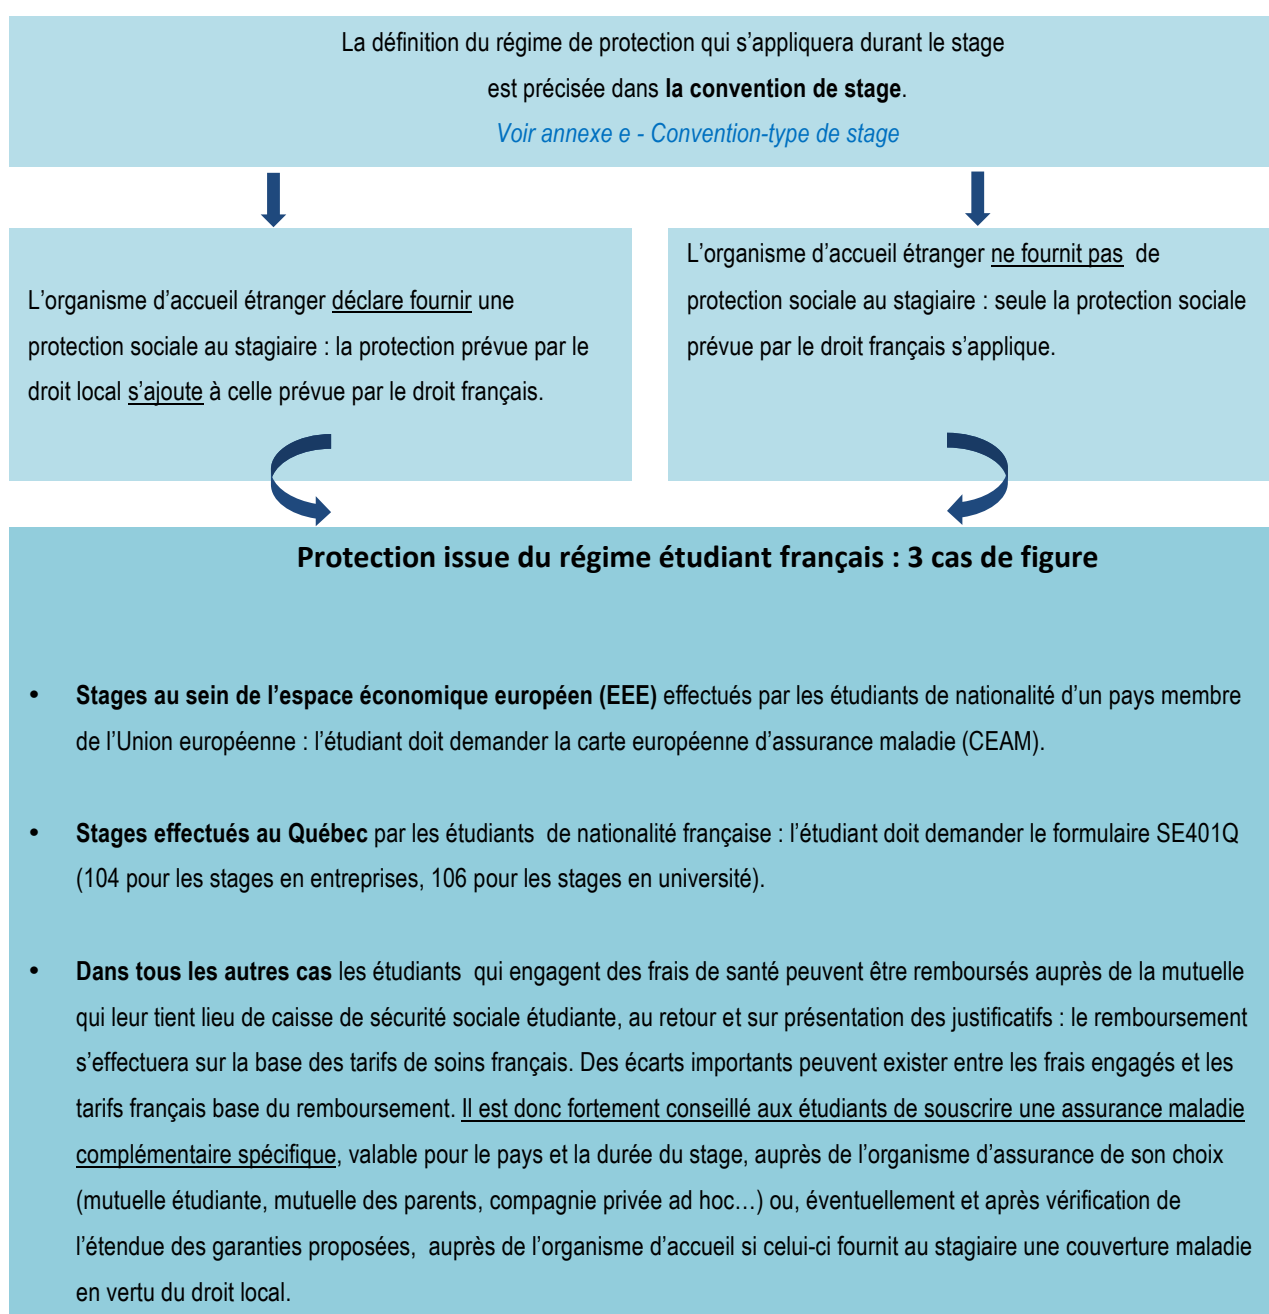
La définition du régime de protection qui s'appliquera durant le stage est précisée dans **la convention de stage**.

*Voir annexe e - Convention-type de stage*

L'organisme d'accueil étranger déclare fournir une protection sociale au stagiaire : la protection prévue par le droit local s'ajoute à celle prévue par le droit français.

L'organisme d'accueil étranger ne fournit pas de protection sociale au stagiaire : seule la protection sociale prévue par le droit français s'applique.

**Protection issue du régime étudiant français : 3 cas de figure**

• **Stages au sein de l'espace économique européen (EEE)** effectués par les étudiants de nationalité d'un pays membre de l'Union européenne : l'étudiant doit demander la carte européenne d'assurance maladie (CEAM).

• **Stages effectués au Québec** par les étudiants de nationalité française : l'étudiant doit demander le formulaire SE401Q (104 pour les stages en entreprises, 106 pour les stages en université).

• **Dans tous les autres cas** les étudiants qui engagent des frais de santé peuvent être remboursés auprès de la mutuelle qui leur tient lieu de caisse de sécurité sociale étudiante, au retour et sur présentation des justificatifs : le remboursement s'effectuera sur la base des tarifs de soins français. Des écarts importants peuvent exister entre les frais engagés et les tarifs français base du remboursement. Il est donc fortement conseillé aux étudiants de souscrire une assurance maladie complémentaire spécifique, valable pour le pays et la durée du stage, auprès de l'organisme d'assurance de son choix (mutuelle étudiante, mutuelle des parents, compagnie privée ad hoc…) ou, éventuellement et après vérification de l'étendue des garanties proposées, auprès de l'organisme d'accueil si celui-ci fournit au stagiaire une couverture maladie en vertu du droit local.